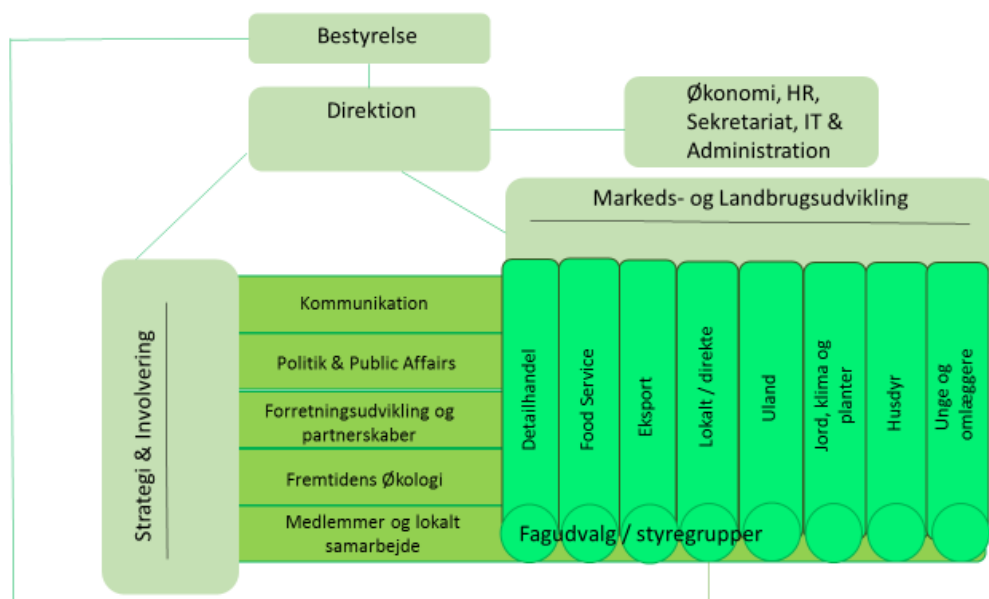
Bestyrelse

Direktion

Økonomi, HR, Sekretariat, IT & Administration

Markeds- og Landbrugsudvikling

Strategi & Involvering

Kommunikation

Politik & Public Affairs

Forretningsudvikling og partnerskaber

Fremtidens Økologi

Medlemmer og lokalt samarbejde

Detailhandel

Food Service

Eksport

Lokalt / direkte

Uland

Jord, klima og planter

Husdyr

Unge og omlæggere

Fagudvalg / styregrupper